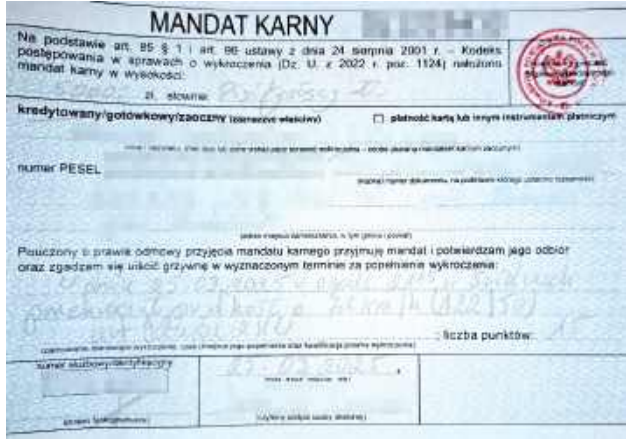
MANDAT KARNY

Na podstawie art. 95 § 1 i art. 96 ustawy z dnia 24 sierpnia 2001 r. – Kodeks postępowania w sprawach o wykroczenia (Dz. U. z 2022 r. poz. 1124) nałożono mandat karny w wysokości:

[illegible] zł, słownie: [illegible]

kredytowany/gotówkowy/zaoczny (skreślić właściwe)

płatność kartą lub innym instrumentem płatniczym

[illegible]

numer PESEL

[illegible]

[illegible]

Pouczony o prawie odmowy przyjęcia mandatu karnego przyjmuję mandat i potwierdzam jego odbiór oraz zgadzam się uiścić grzywnę w wyznaczonym terminie za popełnienie wykroczenia:

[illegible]

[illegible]

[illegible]

liczba punktów: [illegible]

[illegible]

numer służbowy/identyfikacyjny

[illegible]

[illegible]

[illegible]

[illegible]